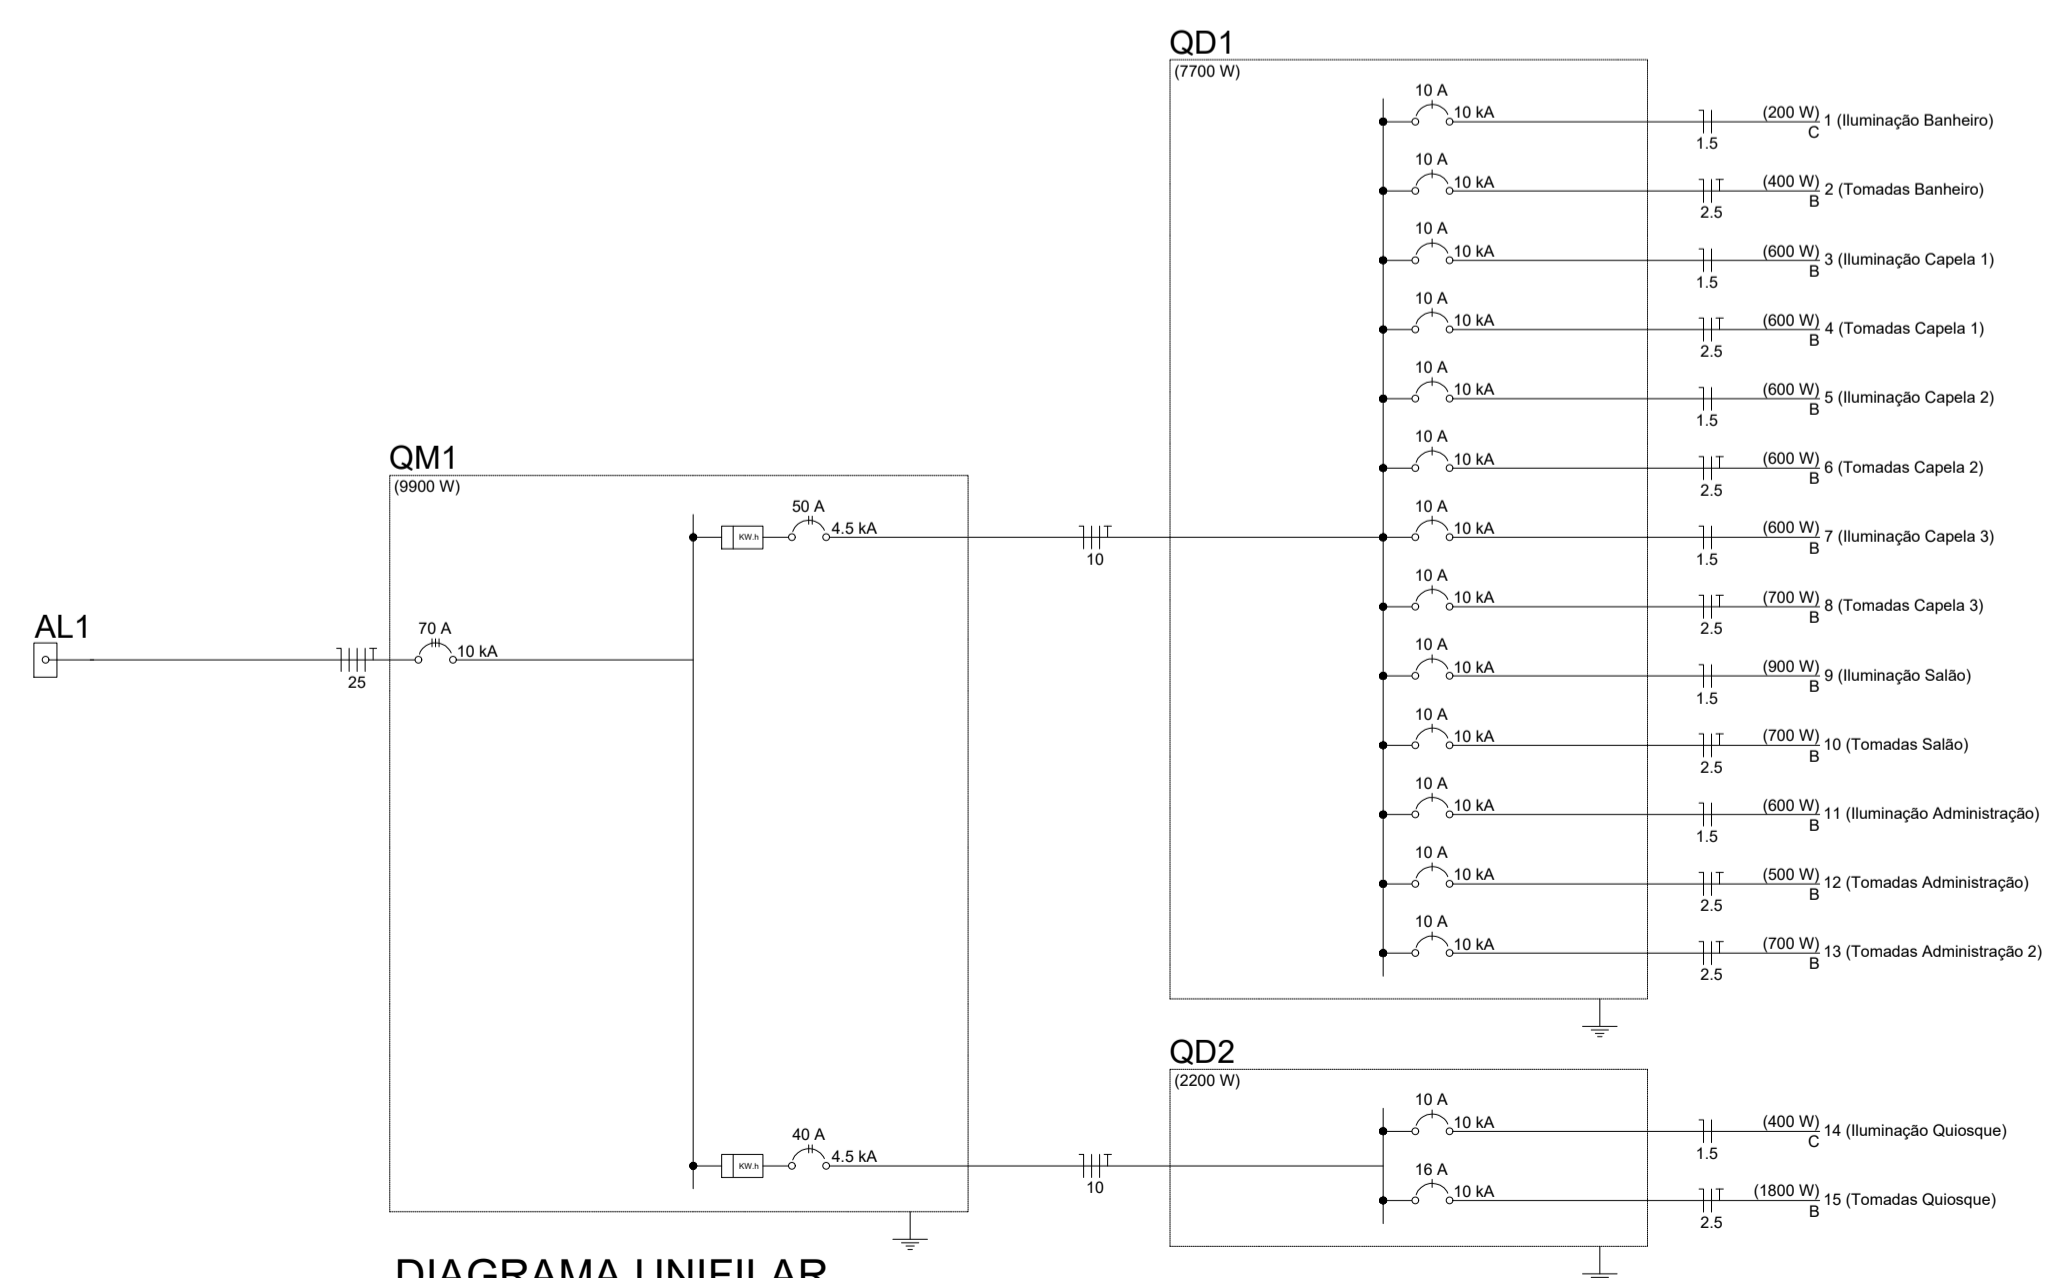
QD1
(7700 W)

10 A
10 kA
(200 W)
C
1 (Iluminação Banheiro)
1.5

10 A
10 kA
(400 W)
B
2 (Tomadas Banheiro)
2.5

10 A
10 kA
(600 W)
B
3 (Iluminação Capela 1)
1.5

10 A
10 kA
(600 W)
B
4 (Tomadas Capela 1)
2.5

10 A
10 kA
(600 W)
B
5 (Iluminação Capela 2)
1.5

10 A
10 kA
(600 W)
B
6 (Tomadas Capela 2)
2.5

10 A
10 kA
(600 W)
B
7 (Iluminação Capela 3)
1.5

10 A
10 kA
(700 W)
B
8 (Tomadas Capela 3)
2.5

10 A
10 kA
(900 W)
B
9 (Iluminação Salão)
1.5

10 A
10 kA
(700 W)
B
10 (Tomadas Salão)
2.5

10 A
10 kA
(600 W)
B
11 (Iluminação Administração)
1.5

10 A
10 kA
(500 W)
B
12 (Tomadas Administração)
2.5

10 A
10 kA
(700 W)
B
13 (Tomadas Administração 2)
2.5

QM1
(9900 W)

KW.h
50 A
4.5 kA
10

AL1
25
70 A
10 kA

KW.h
40 A
4.5 kA
10

QD2
(2200 W)

10 A
10 kA
(400 W)
C
14 (Iluminação Quiosque)
1.5

16 A
10 kA
(1800 W)
B
15 (Tomadas Quiosque)
2.5

DIAGRAMA UNIFILAR